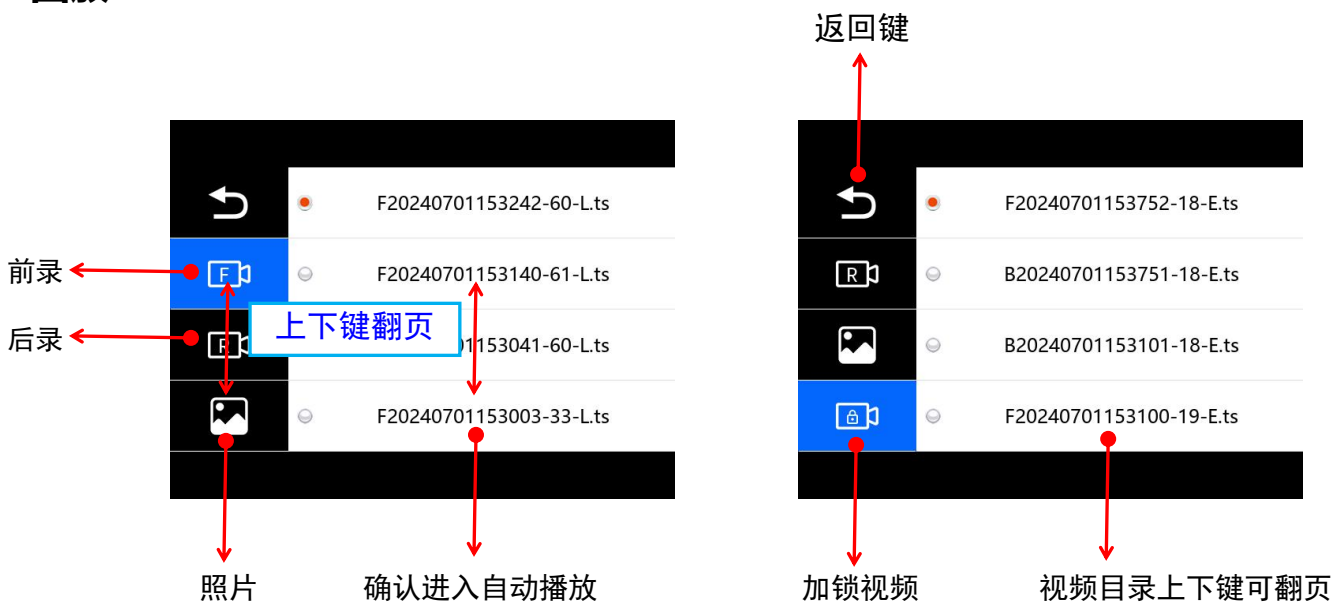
返回键

F20240701153242-60-L.ts

F20240701153140-61-L.ts

前录

后录

上下键翻页

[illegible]01153041-60-L.ts

F20240701153003-33-L.ts

照片

确认进入自动播放

F20240701153752-18-E.ts

B20240701153751-18-E.ts

B20240701153101-18-E.ts

F20240701153100-19-E.ts

加锁视频

视频目录上下键可翻页